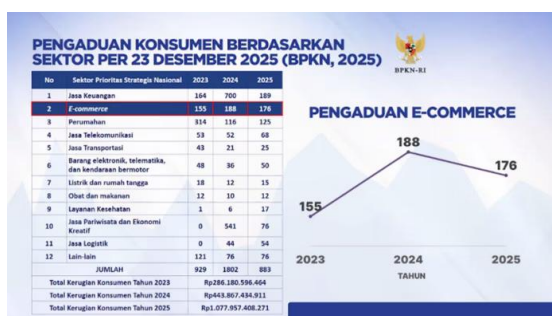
PENGADUAN KONSUMEN BERDASARKAN SEKTOR PER 23 DESEMBER 2025 (BPKN, 2025)

BPKN-RI

| No | Sektor Prioritas Strategis Nasional | 2023 | 2024 | 2025 |
|---|---|---|---|---|
| 1 | Jasa Keuangan | 164 | 700 | 189 |
| 2 | E-commerce | 155 | 188 | 176 |
| 3 | Perumahan | 314 | 116 | 125 |
| 4 | Jasa Telekomunikasi | 53 | 52 | 68 |
| 5 | Jasa Transportasi | 43 | 21 | 25 |
| 6 | Barang elektronik, telematika, dan kendaraan bermotor | 48 | 36 | 50 |
| 7 | Listrik dan rumah tangga | 18 | 12 | 15 |
| 8 | Obat dan makanan | 12 | 10 | 12 |
| 9 | Layanan Kesehatan | 1 | 6 | 17 |
| 10 | Jasa Pariwisata dan Ekonomi Kreatif | 0 | 541 | 76 |
| 11 | Jasa Logistik | 0 | 44 | 54 |
| 12 | Lain-lain | 121 | 76 | 76 |
| | JUMLAH | 929 | 1802 | 883 |
| | Total Kerugian Konsumen Tahun 2023 | Rp286.180.596.464 | | |
| | Total Kerugian Konsumen Tahun 2024 | Rp443.807.434.911 | | |
| | Total Kerugian Konsumen Tahun 2025 | Rp1.077.957.408.271 | | |

PENGADUAN E-COMMERCE

155
188
176

2023
2024
2025
TAHUN